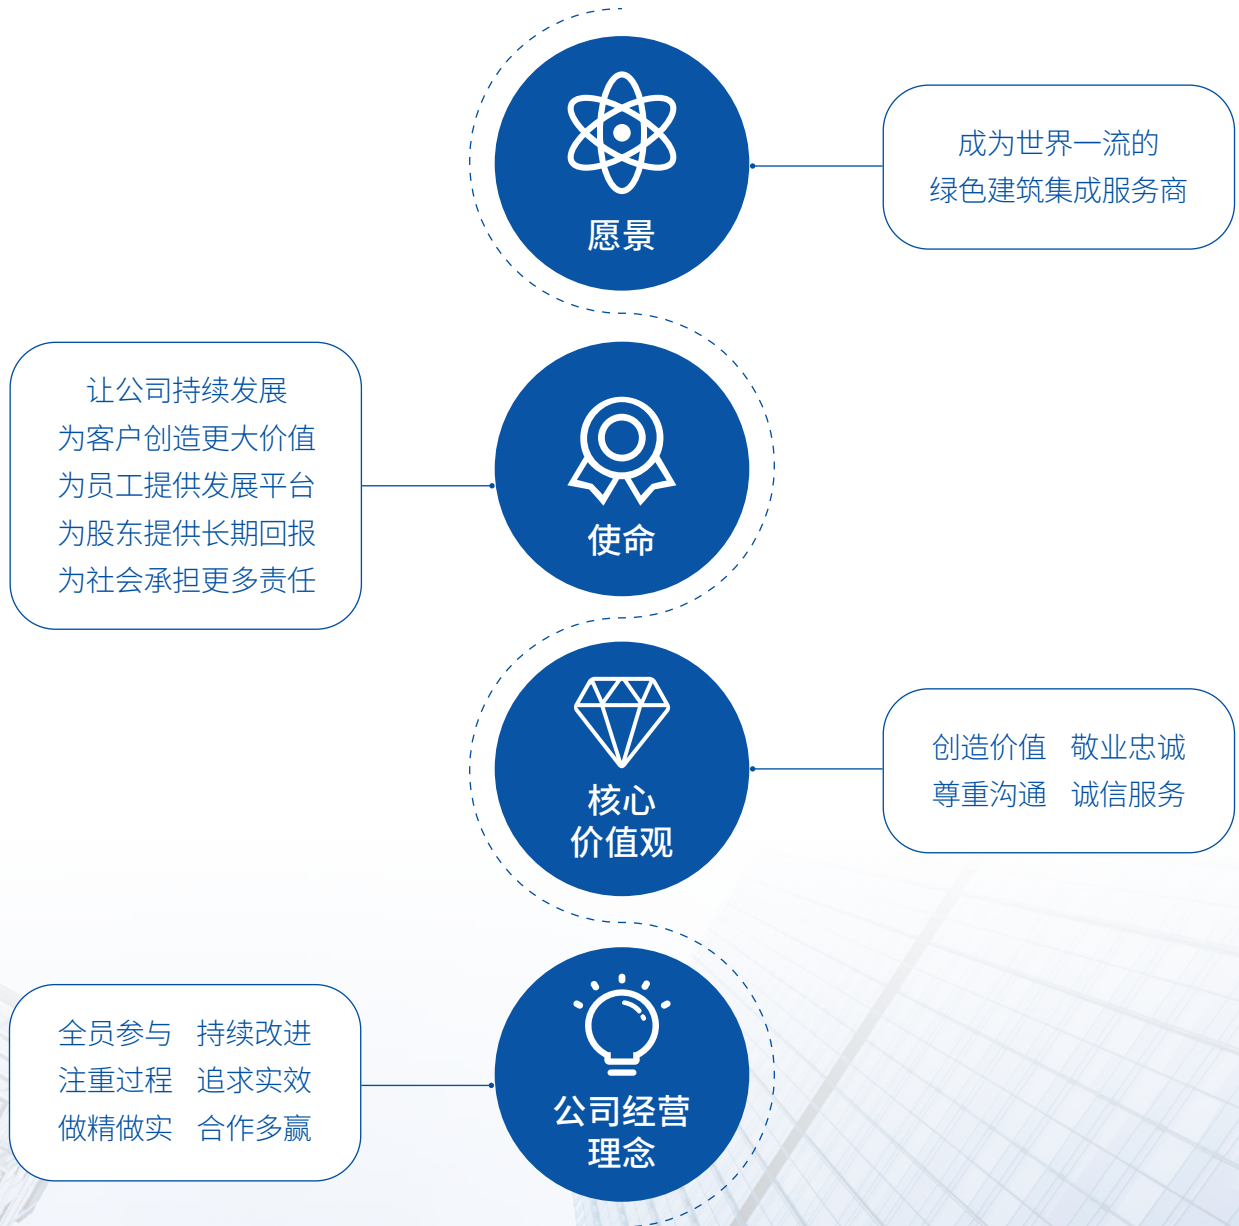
愿景

成为世界一流的
绿色建筑集成服务商

让公司持续发展
为客户创造更大价值
为员工提供发展平台
为股东提供长期回报
为社会承担更多责任

使命

核心
价值观

创造价值　敬业忠诚
尊重沟通　诚信服务

全员参与　持续改进
注重过程　追求实效
做精做实　合作多赢

公司经营
理念